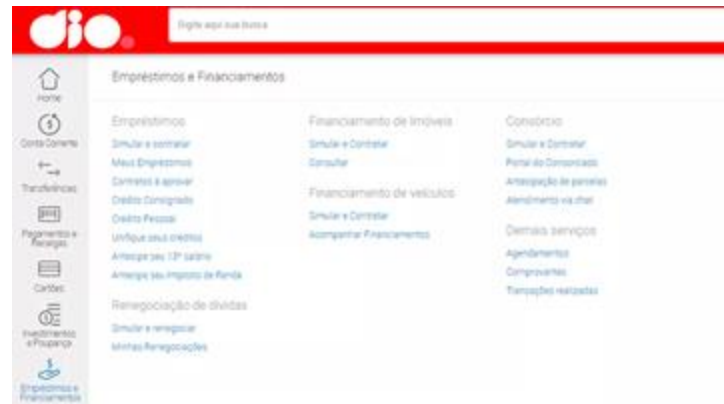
Digite aqui sua busca

Home
Conta Corrente
Transferências
Pagamentos e Recargas
Cartões
Investimentos e Poupança
Empréstimos e Financiamentos

Empréstimos e Financiamentos

Empréstimos
Simular e contratar
Meus Empréstimos
Contratos à aprovar
Crédito Consignado
Crédito Pessoal
Unifique seus créditos
Antecipe seu 13º salário
Antecipe seu Imposto de Renda

Renegociação de dívidas
Simular e renegociar
Minhas Renegociações

Financiamento de imóveis
Simular e Contratar
Consultar

Financiamento de veículos
Simular e Contratar
Acompanhar Financiamentos

Consórcio
Simular e Contratar
Portal do Consorciado
Antecipação de parcelas
Atendimento via chat

Demais serviços
Agendamentos
Comprovantes
Transações realizadas